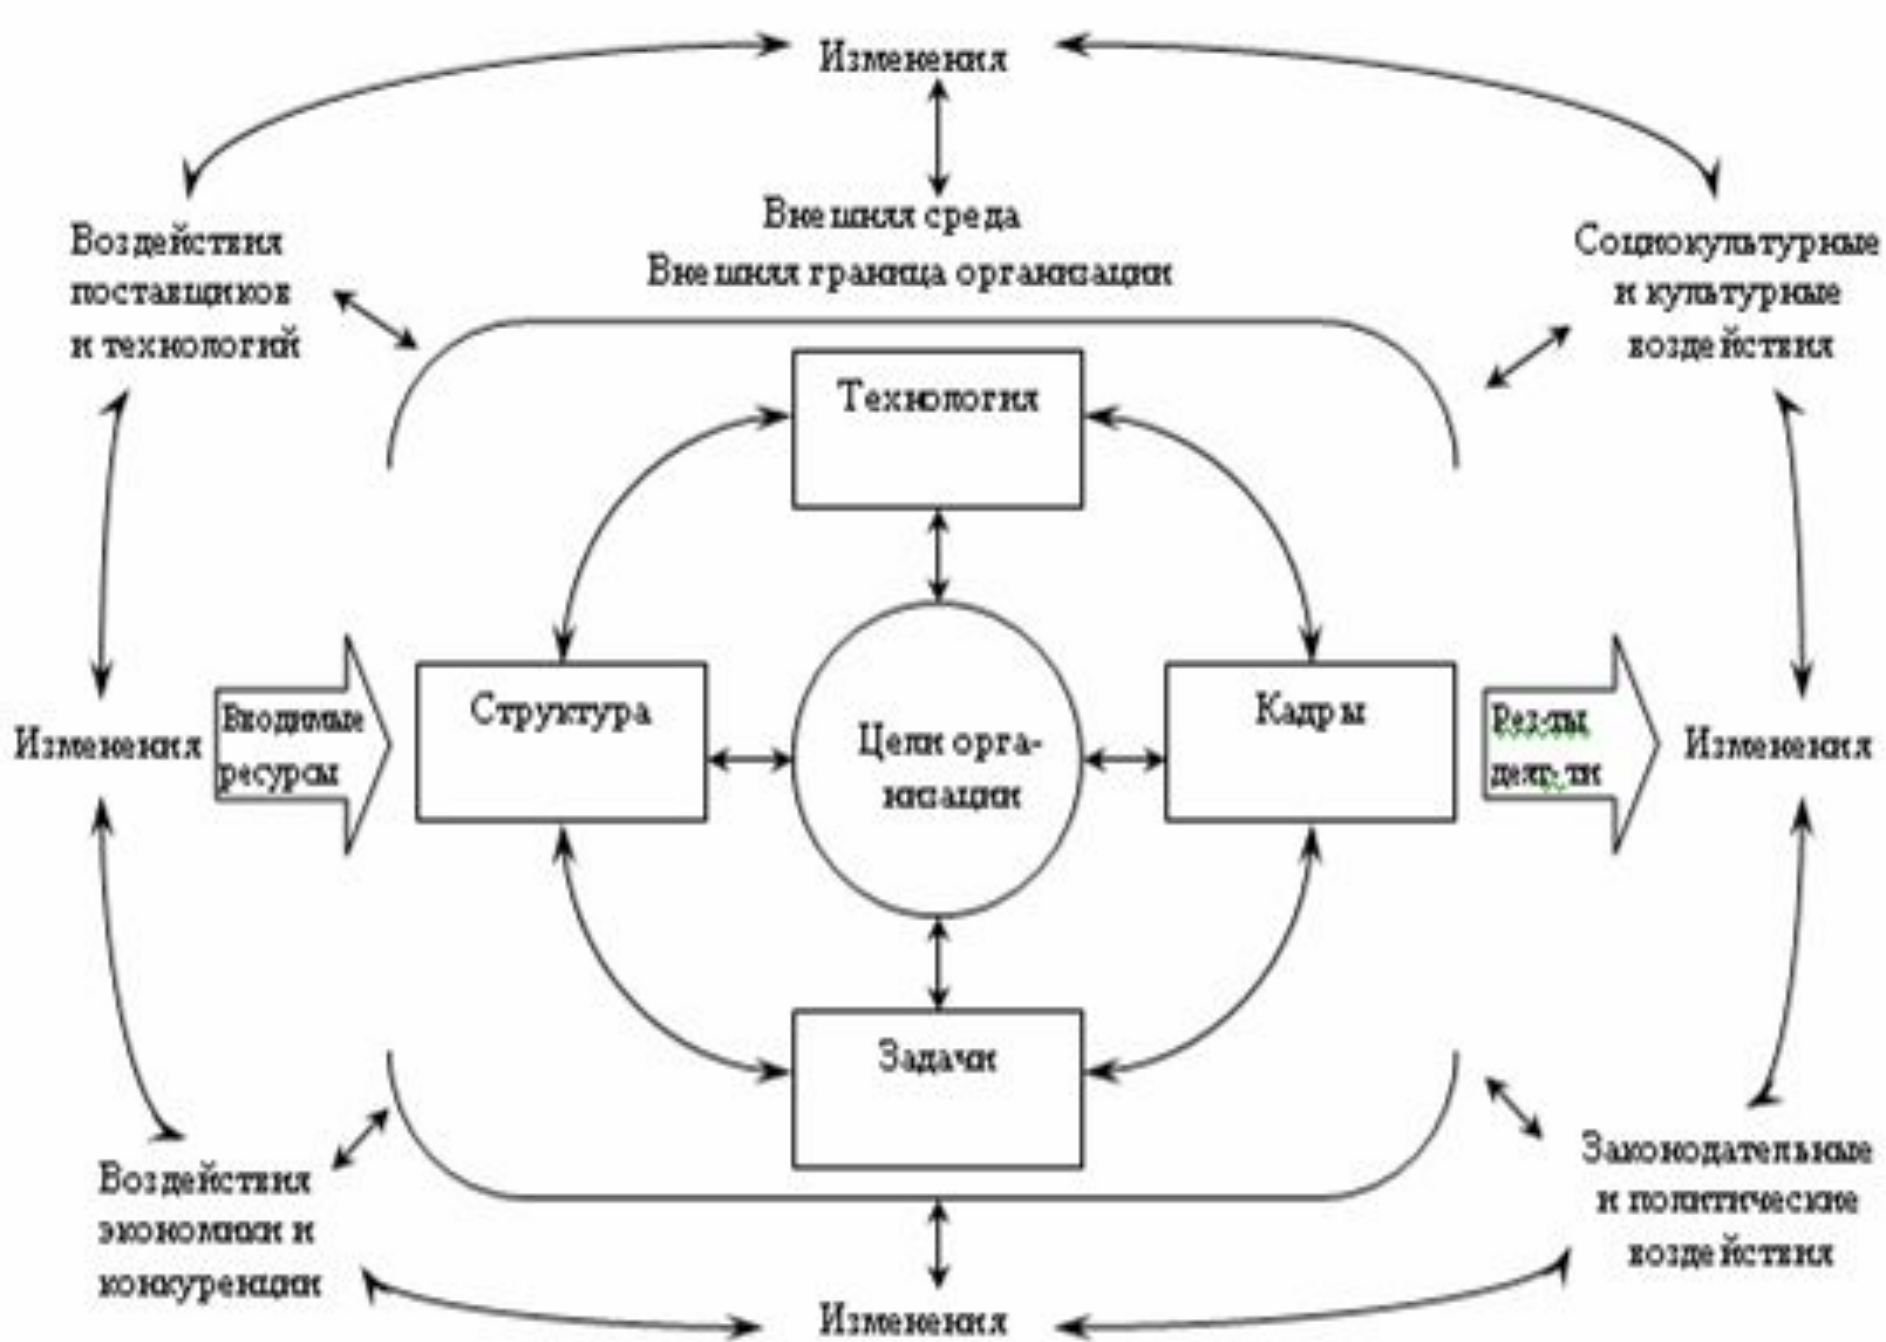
Изменения

Внешняя среда
Внешняя граница организации

Воздействия поставщиков и технологий

Социокультурные и культурные воздействия

Технология

Изменения

Вводимые ресурсы

Структура

Цели организации

Кадры

Рез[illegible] деят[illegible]

Изменения

Задачи

Воздействия экономики и конкуренции

Законодательные и политические воздействия

Изменения